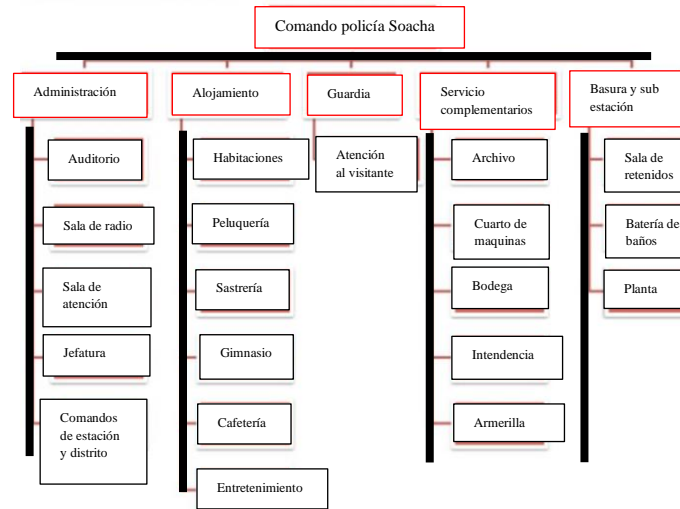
Comando policía Soacha

Administración

Auditorio

Sala de radio

Sala de atención

Jefatura

Comandos de estación y distrito

Alojamiento

Habitaciones

Peluquería

Sastrería

Gimnasio

Cafetería

Entretenimiento

Guardia

Atención al visitante

Servicio complementarios

Archivo

Cuarto de maquinas

Bodega

Intendencia

Armerilla

Basura y sub estación

Sala de retenidos

Batería de baños

Planta